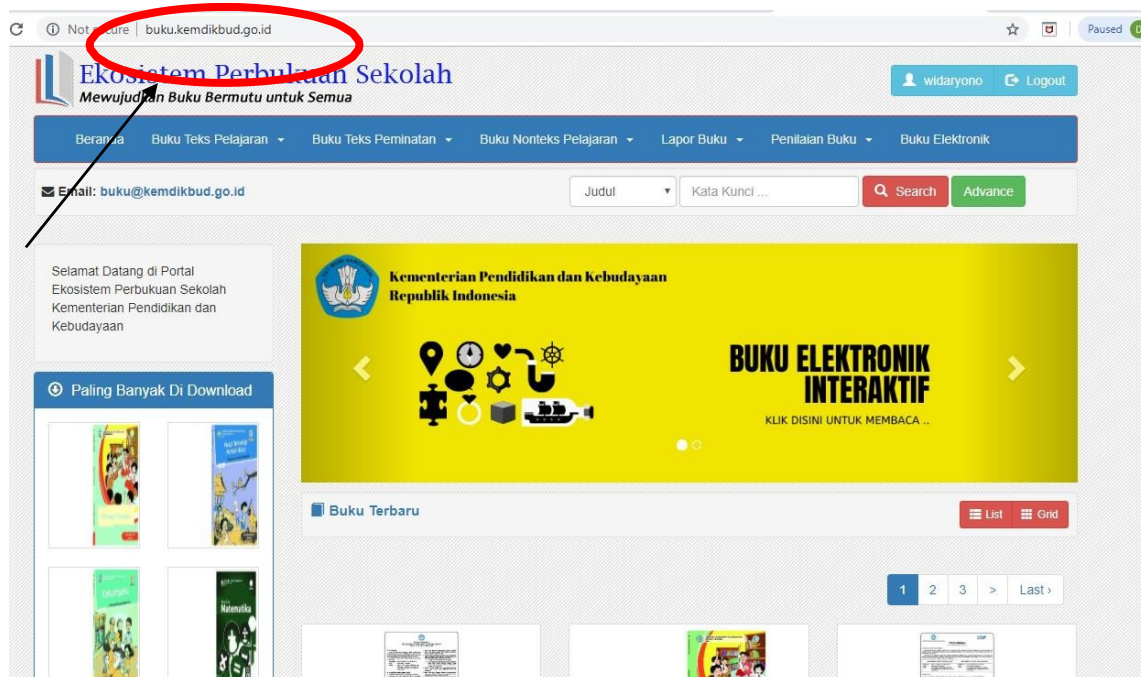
Not secure | buku.kemdikbud.go.id

Paused

Ekosistem Perbukuan Sekolah
Mewujudkan Buku Bermutu untuk Semua

widaryono Logout

Beranda Buku Teks Pelajaran Buku Teks Peminatan Buku Nonteks Pelajaran Lapor Buku Penilaian Buku Buku Elektronik

Email: buku@kemdikbud.go.id

Judul Kata Kunci ... Search Advance

Selamat Datang di Portal Ekosistem Perbukuan Sekolah Kementerian Pendidikan dan Kebudayaan

Paling Banyak Di Download

Matematika

Kementerian Pendidikan dan Kebudayaan Republik Indonesia

BUKU ELEKTRONIK INTERAKTIF

KLIK DISINI UNTUK MEMBACA ..

Buku Terbaru

List Grid

1 2 3 > Last ›